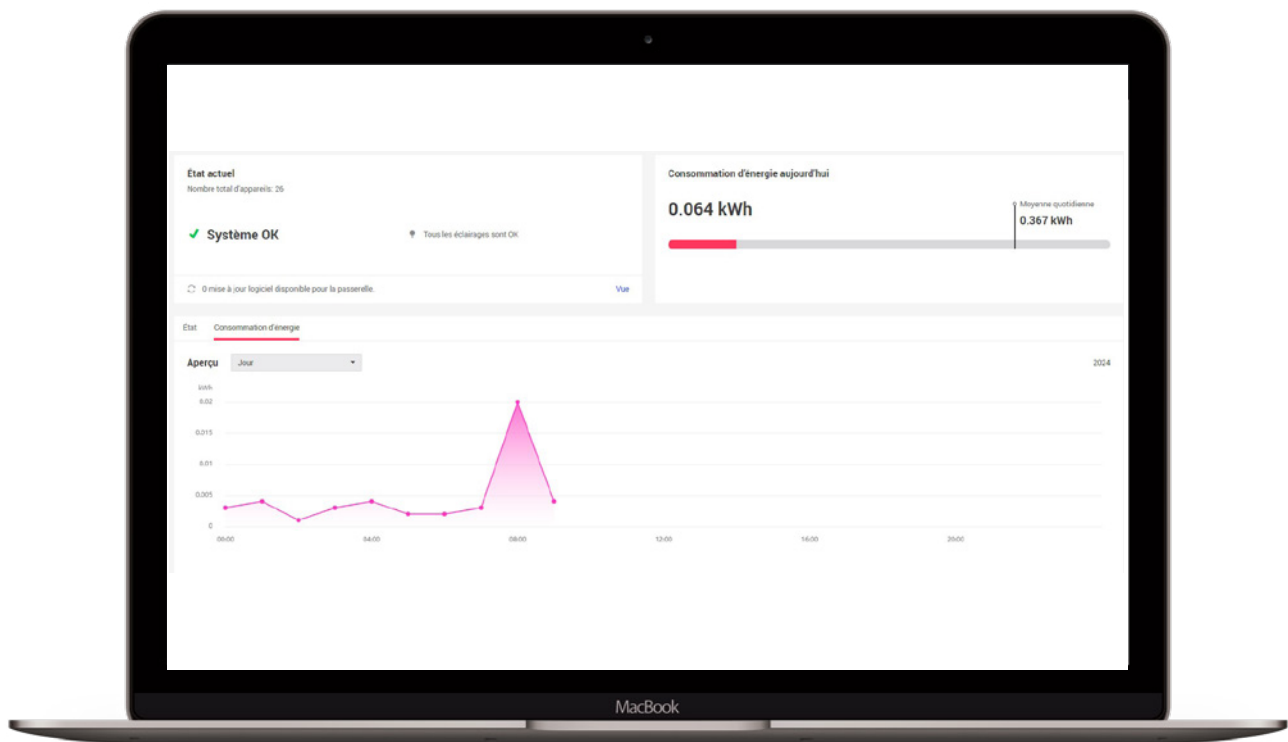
État actuel
Nombre total d'appareils: 26

✓ Système OK

Tous les éclairages sont OK

0 mise à jour logiciel disponible pour la passerelle.

Vue

Consommation d'énergie aujourd'hui

0.064 kWh

Moyenne quotidienne
0.367 kWh

État

Consommation d'énergie

Aperçu

Jour

2024

kWh
0.02
0.015
0.01
0.005
0

00:00
04:00
08:00
12:00
16:00
20:00

MacBook